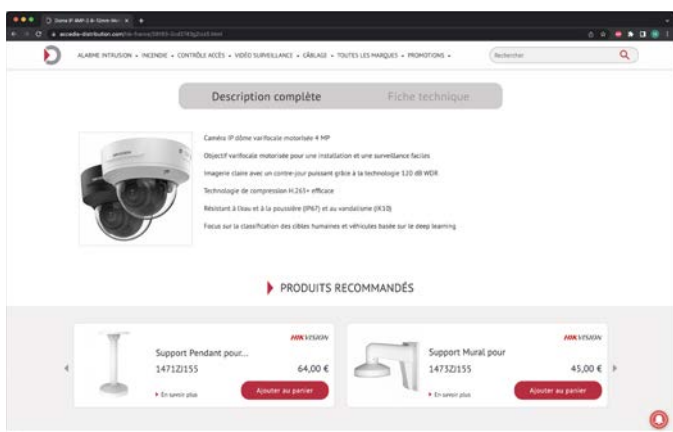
Dome IP 4MP 2.8-12mm Mo... ×

accedia-distribution.com/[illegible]

ALARME INTRUSION ▾ INCENDIE ▾ CONTRÔLE ACCÈS ▾ VIDÉO SURVEILLANCE ▾ CÂBLAGE ▾ TOUTES LES MARQUES ▾ PROMOTIONS ▾

Rechercher

Description complète

Fiche technique

Caméra IP dôme varifocale motorisée 4 MP

Objectif varifocale motorisé pour une installation et une surveillance faciles

Imagerie claire avec un contre-jour puissant grâce à la technologie 120 dB WDR

Technologie de compression H.265+ efficace

Résistant à l'eau et à la poussière (IP67) et au vandalisme (IK10)

Focus sur la classification des cibles humaines et véhicules basée sur le deep learning

PRODUITS RECOMMANDÉS

HIKVISION

Support Pendant pour...

1471ZJ155

64,00 €

En savoir plus

Ajouter au panier

HIKVISION

Support Mural pour

1473ZJ155

45,00 €

En savoir plus

Ajouter au panier